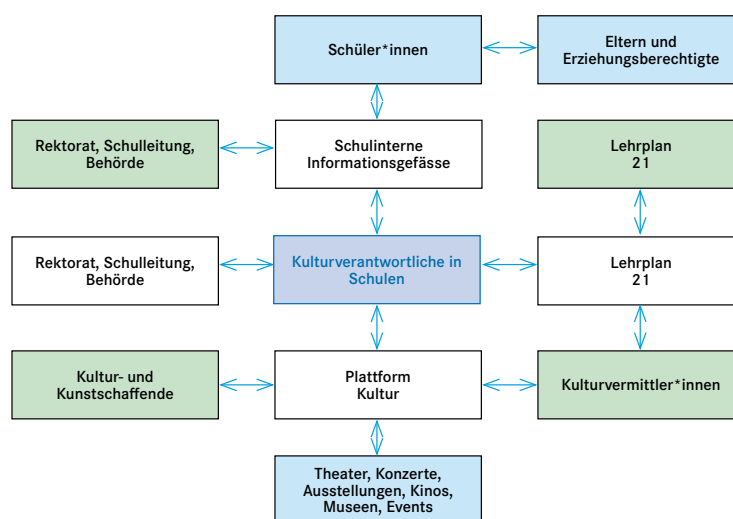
Schüler*innen

Eltern und Erziehungsberechtigte

Rektorat, Schulleitung, Behörde

Schulinterne Informationsgefässe

Lehrplan 21

Rektorat, Schulleitung, Behörde

Kulturverantwortliche in Schulen

Lehrplan 21

Kultur- und Kunstschaffende

Plattform Kultur

Kulturvermittler*innen

Theater, Konzerte, Ausstellungen, Kinos, Museen, Events